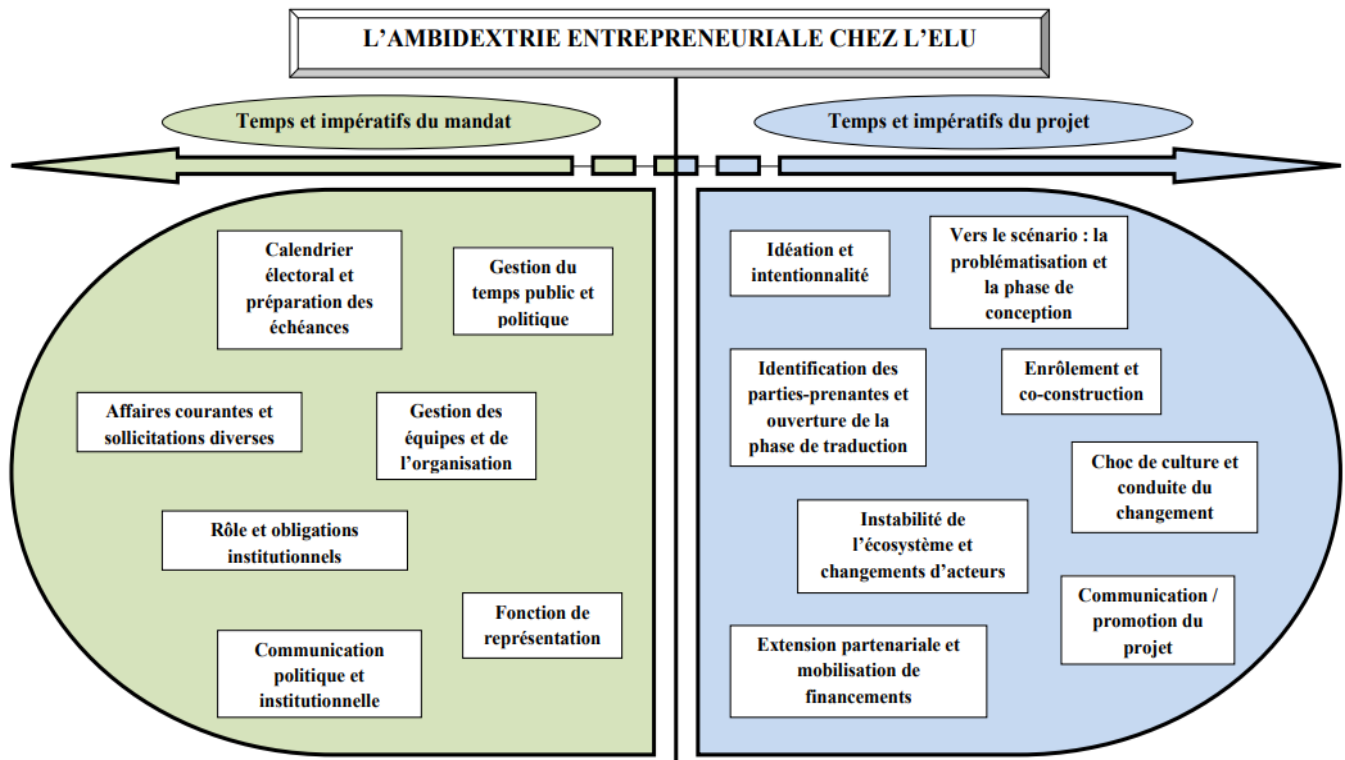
L'AMBIDEXTRIE ENTREPRENEURIALE CHEZ L'ELU

Temps et impératifs du mandat

Temps et impératifs du projet

Calendrier électoral et préparation des échéances

Gestion du temps public et politique

Affaires courantes et sollicitations diverses

Gestion des équipes et de l'organisation

Rôle et obligations institutionnels

Fonction de représentation

Communication politique et institutionnelle

Idéation et intentionnalité

Vers le scénario : la problématisation et la phase de conception

Identification des parties-prenantes et ouverture de la phase de traduction

Enrôlement et co-construction

Choc de culture et conduite du changement

Instabilité de l'écosystème et changements d'acteurs

Communication / promotion du projet

Extension partenariale et mobilisation de financements